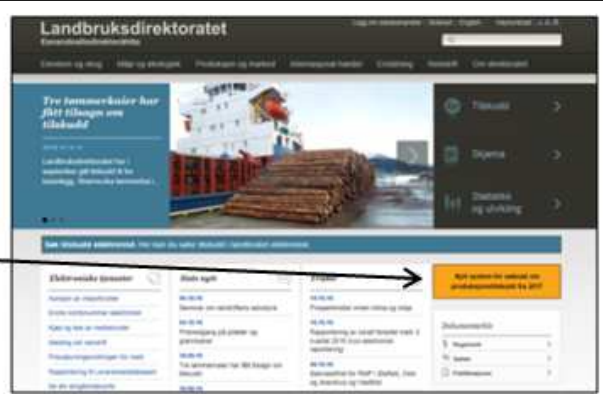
Landbruksdirektoratet
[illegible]

Logg inn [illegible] | Kontakt | English | Nyhetsbrev | A-Å

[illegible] | Miljø og økologisk | Produksjon og marked | Internasjonal handel | Erstatning | Statistikk | Om direktoratet

Tre tømmerkaier har fått tilsagn om tilskudd

Landbruksdirektoratet har i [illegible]

Tilskudd
Skjema
Statistikk og utvikling

Søk tilskudd elektronisk. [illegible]

Elektroniske tjenester
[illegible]
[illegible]
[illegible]
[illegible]
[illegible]
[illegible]
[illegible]
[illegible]

Siste nytt
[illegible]
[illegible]
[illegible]

Frister
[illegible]
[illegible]
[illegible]

Nytt system for søknad om produksjonstilskudd fra 2017

Dokumenttreff
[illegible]
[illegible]
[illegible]